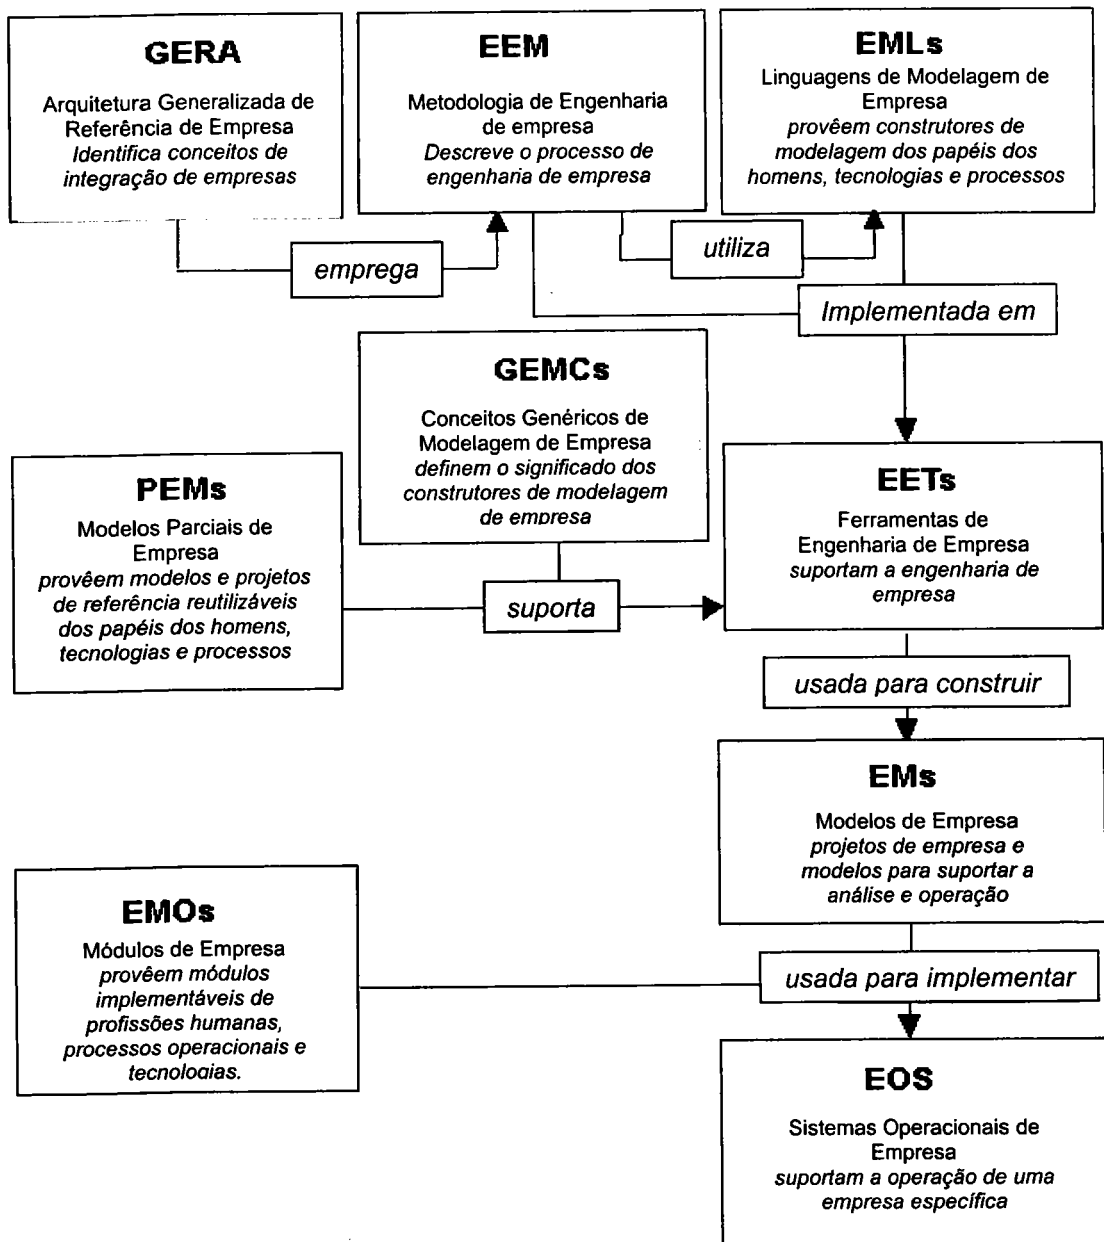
GERA

Arquitetura Generalizada de Referência de Empresa
Identifica conceitos de integração de empresas

EEM

Metodologia de Engenharia de empresa
Descreve o processo de engenharia de empresa

EMLs

Linguagens de Modelagem de Empresa
provêem construtores de modelagem dos papéis dos homens, tecnologias e processos

emprega

utiliza

Implementada em

GEMCs

Conceitos Genéricos de Modelagem de Empresa
definem o significado dos construtores de modelagem de empresa

PEMs

Modelos Parciais de Empresa
provêem modelos e projetos de referência reutilizáveis dos papéis dos homens, tecnologias e processos

suporta

EETs

Ferramentas de Engenharia de Empresa
suportam a engenharia de empresa

usada para construir

EMs

Modelos de Empresa
projetos de empresa e modelos para suportar a análise e operação

EMOs

Módulos de Empresa
provêem módulos implementáveis de profissões humanas, processos operacionais e tecnologias.

usada para implementar

EOS

Sistemas Operacionais de Empresa
suportam a operação de uma empresa específica